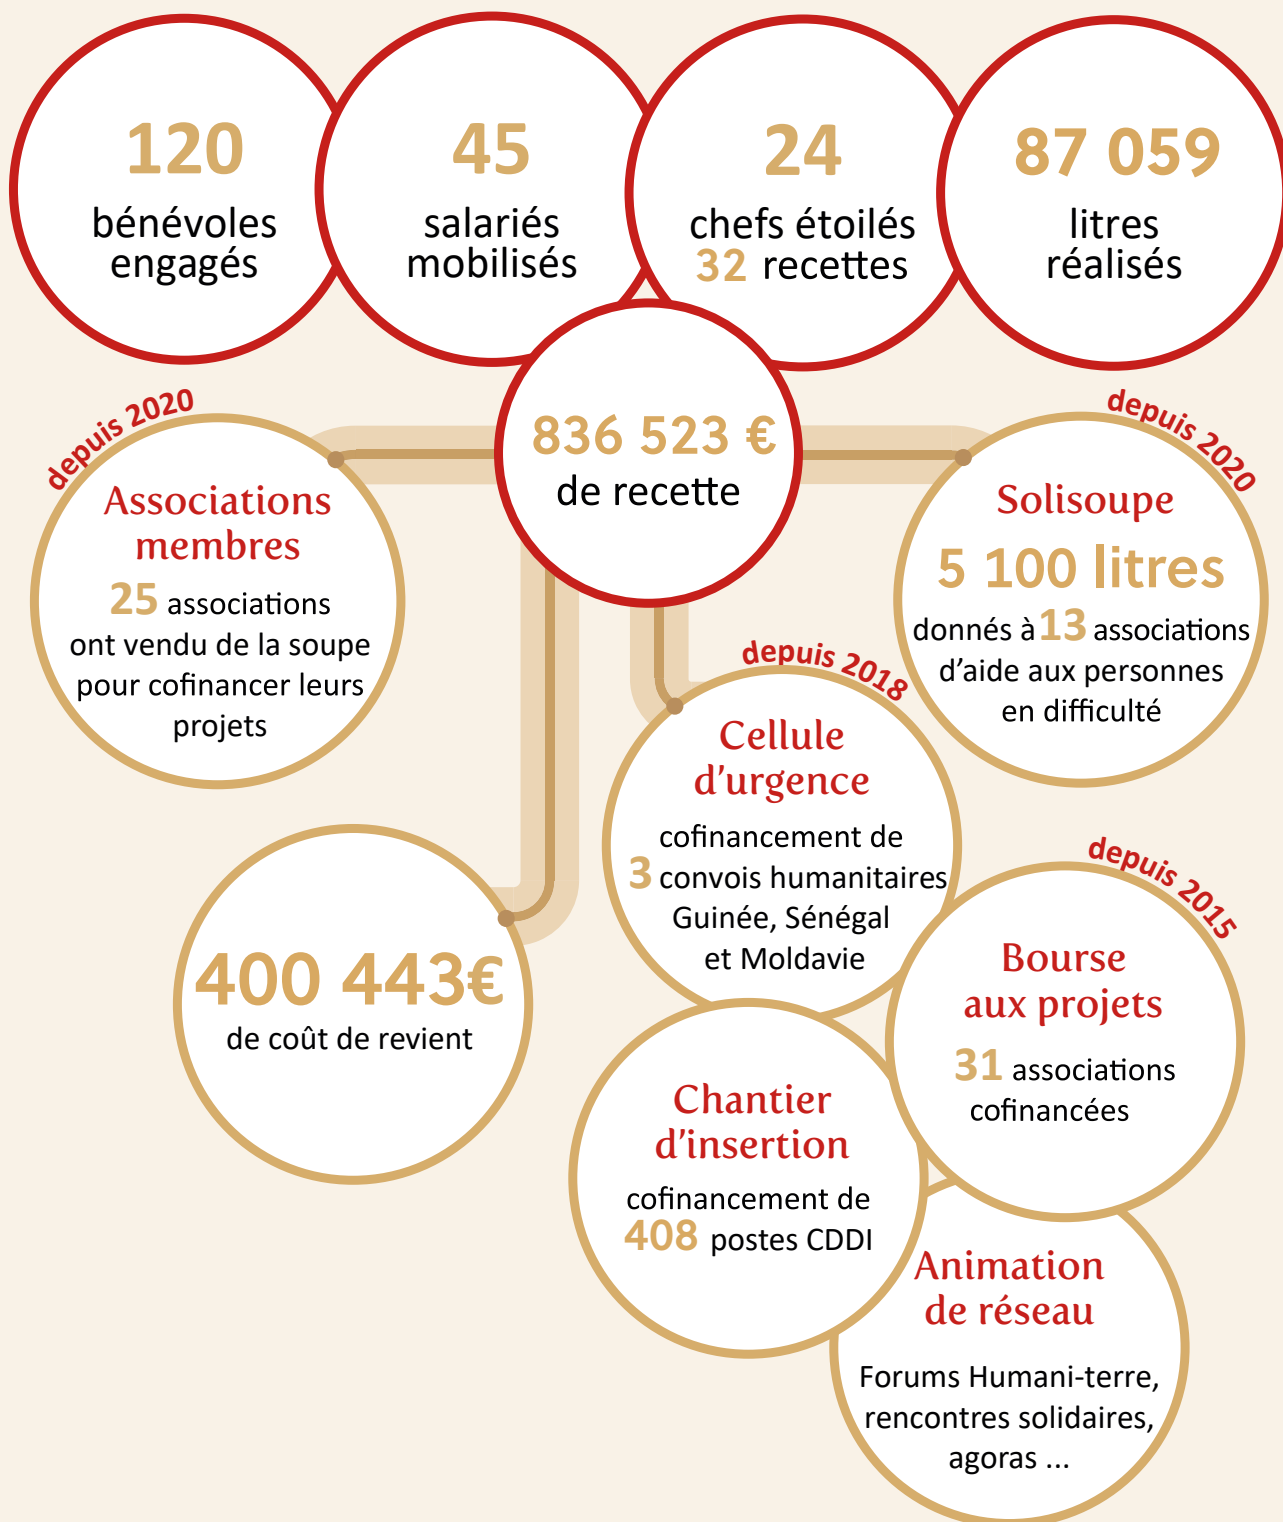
120
bénévoles engagés

45
salariés mobilisés

24
chefs étoilés
32 recettes

87 059
litres réalisés

836 523 €
de recette

depuis 2020
Associations membres
25 associations ont vendu de la soupe pour cofinancer leurs projets

depuis 2020
Solisoupe
5 100 litres
donnés à 13 associations d'aide aux personnes en difficulté

depuis 2018
Cellule d'urgence
cofinancement de 3 convois humanitaires Guinée, Sénégal et Moldavie

400 443€
de coût de revient

depuis 2015
Bourse aux projets
31 associations cofinancées

Chantier d'insertion
cofinancement de 408 postes CDDI

Animation de réseau
Forums Humani-terre, rencontres solidaires, agoras ...